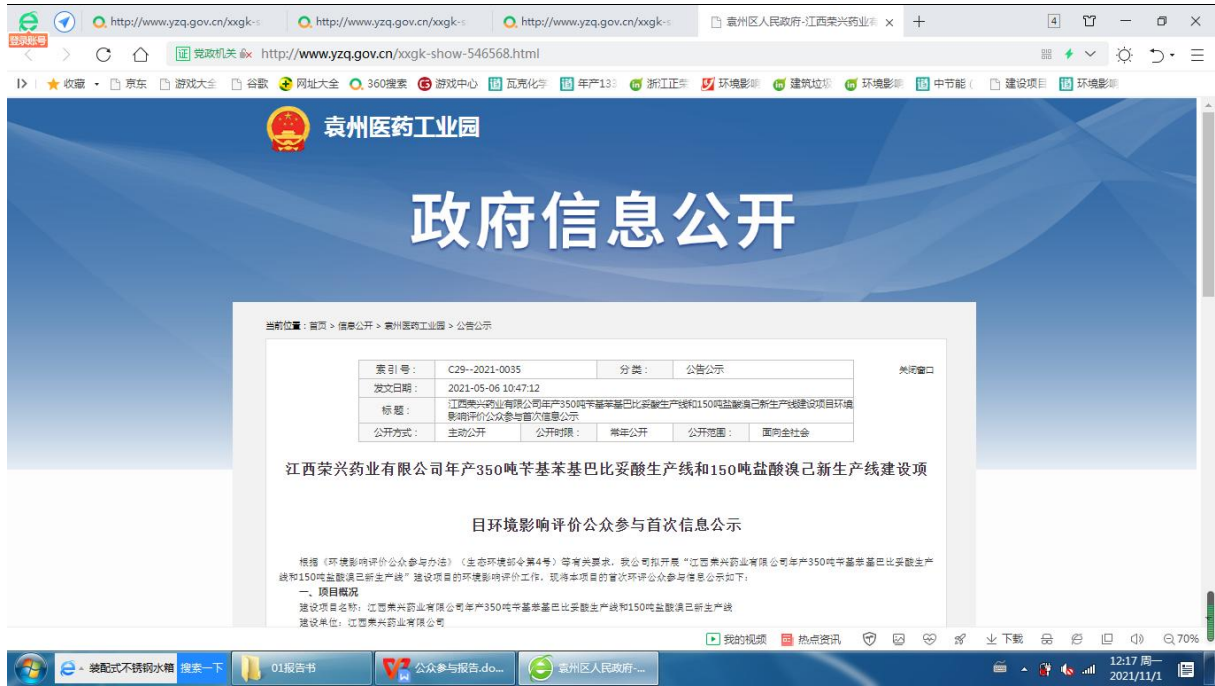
登录账号
http://www.yzq.gov.cn/xxgk-s
http://www.yzq.gov.cn/xxgk-s
http://www.yzq.gov.cn/xxgk-s
袁州区人民政府-江西荣兴药业
4
证 党政机关 http://www.yzq.gov.cn/xxgk-show-546568.html
收藏 京东 游戏大全 谷歌 网址大全 360搜索 游戏中心 瓦克化学 年产133 浙江正 环境影响 建筑垃圾 环境影响 中节能( 建设项目 环境影响

袁州医药工业园

政府信息公开

当前位置：首页 > 信息公开 > 袁州医药工业园 > 公告公示

| 索引号： | C29--2021-0035 | | 分类： | 公告公示 | |
|---|---|---|---|---|---|
| 发文日期： | 2021-05-06 10:47:12 | | | | |
| 标题： | 江西荣兴药业有限公司年产350吨苄基苯基巴比妥酸生产线和150吨盐酸溴己新生产线建设项目环境影响评价公众参与首次信息公示 | | | | |
| 公开方式： | 主动公开 | 公开时限： | 常年公开 | 公开范围： | 面向全社会 |

关闭窗口

江西荣兴药业有限公司年产350吨苄基苯基巴比妥酸生产线和150吨盐酸溴己新生产线建设项

目环境影响评价公众参与首次信息公示

根据《环境影响评价公众参与办法》（生态环境部令第4号）等有关要求，我公司拟开展“江西荣兴药业有限公司年产350吨苄基苯基巴比妥酸生产线和150吨盐酸溴己新生产线”建设项目的环境影响评价工作，现将本项目的首次环评公众参与信息公示如下：

一、项目概况

建设项目名称：江西荣兴药业有限公司年产350吨苄基苯基巴比妥酸生产线和150吨盐酸溴己新生产线

建设单位：江西荣兴药业有限公司

我的视频 热点资讯 下载 70%
装配式不锈钢水箱 搜索一下 01报告书 公众参与报告.do... 袁州区人民政府-...
12:17 周一
2021/11/1